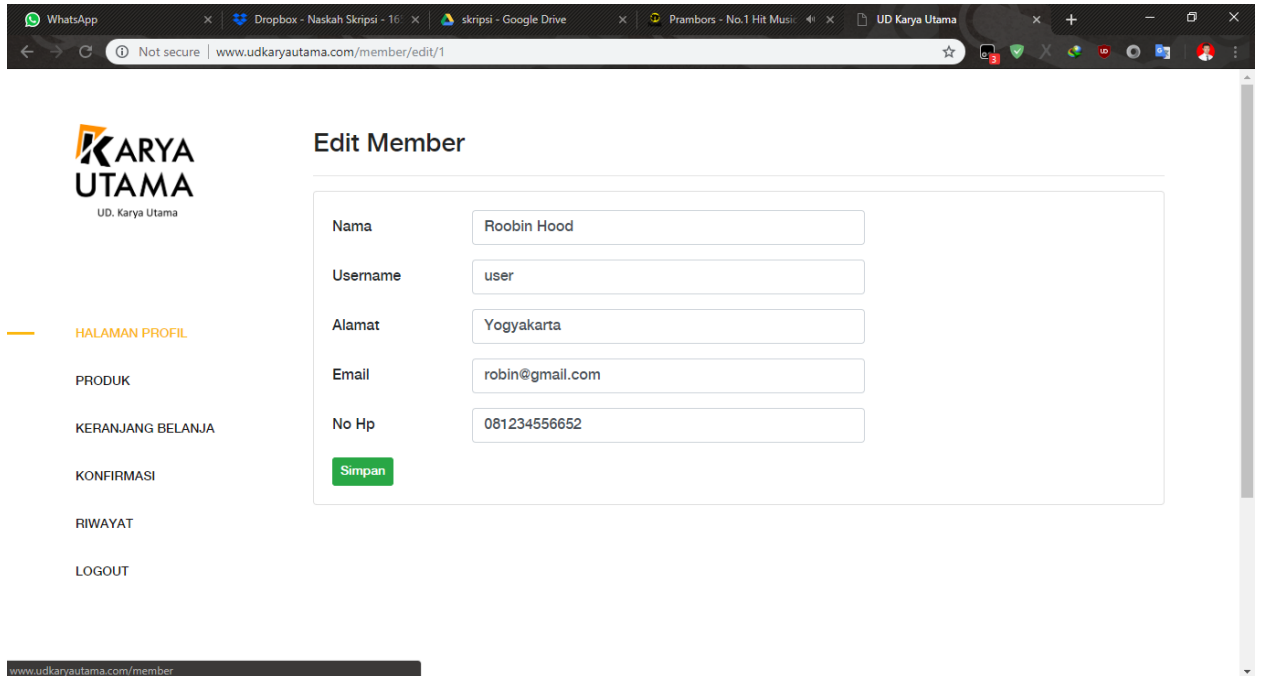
WhatsApp × Dropbox - Naskah Skripsi - 16 × skripsi - Google Drive × Prambors - No.1 Hit Music × UD Karya Utama × +

Not secure | www.udkaryautama.com/member/edit/1

KARYA UTAMA
UD. Karya Utama

HALAMAN PROFIL
PRODUK
KERANJANG BELANJA
KONFIRMASI
RIWAYAT
LOGOUT

Edit Member

Nama Roobin Hood
Username user
Alamat Yogyakarta
Email robin@gmail.com
No Hp 081234556652

Simpan

www.udkaryautama.com/member